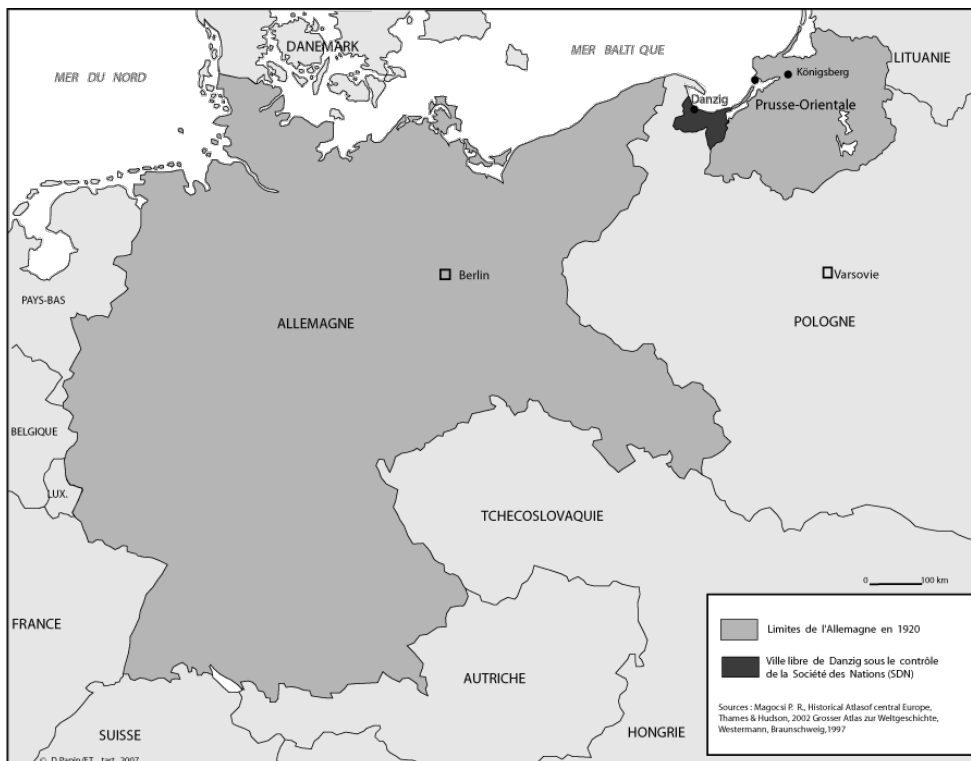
DANEMARK

MER BALTI QUE

LITUANIE

MER DU NORD

Königsberg

Danzig

Prusse-Orientale

Berlin

Varsovie

PAYS-BAS

ALLEMAGNE

POLOGNE

BELGIQUE

LUX.

TCHECOSLOVAQUIE

0 100 km

FRANCE

Limites de l'Allemagne en 1920

Ville libre de Danzig sous le contrôle de la Société des Nations (SDN)

AUTRICHE

Sources : Magocsi P. R., Historical Atlasof central Europe, Thames & Hudson, 2002 Grosser Atlas zur Weltgeschichte, Westermann, Braunschweig, 1997

SUISSE

HONGRIE

© D.Parain/ET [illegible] 2007